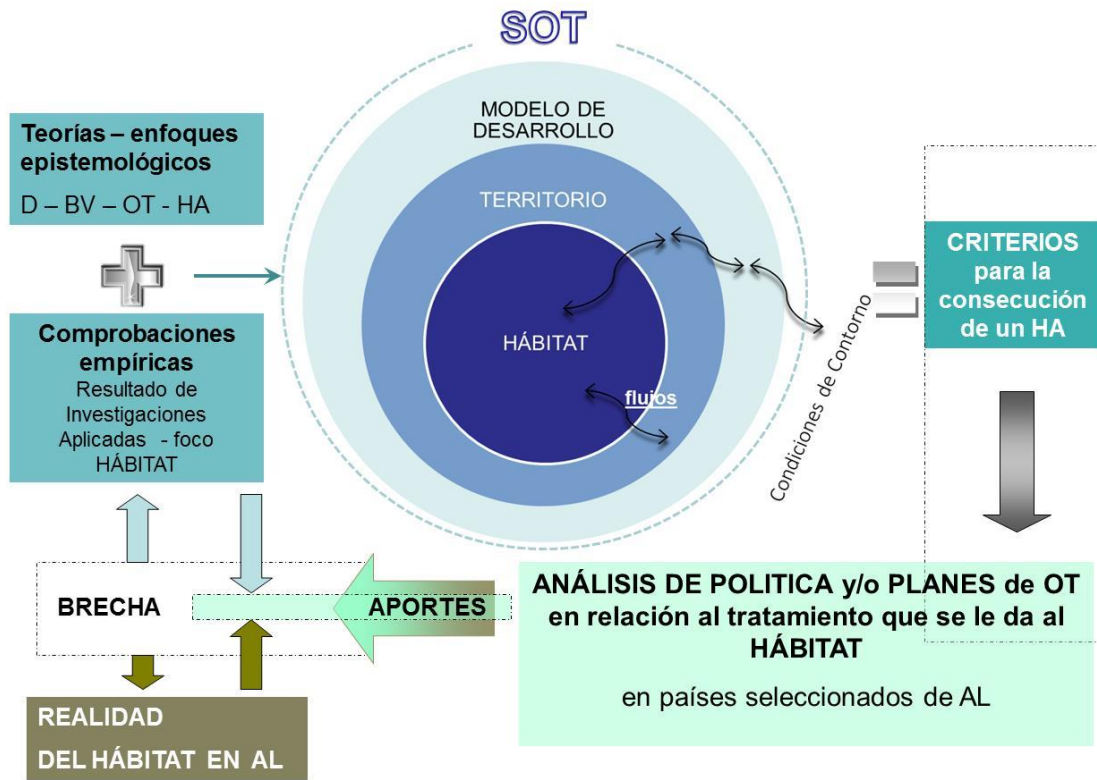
SOT

Teorías – enfoques epistemológicos

D – BV – OT - HA

MODELO DE DESARROLLO

TERRITORIO

HÁBITAT

flujos

Condiciones de Contorno

CRITERIOS para la consecución de un HA

Comprobaciones empíricas

Resultado de Investigaciones Aplicadas - foco HÁBITAT

BRECHA

APORTES

ANÁLISIS DE POLITICA y/o PLANES de OT en relación al tratamiento que se le da al HÁBITAT

en países seleccionados de AL

REALIDAD DEL HÁBITAT EN AL